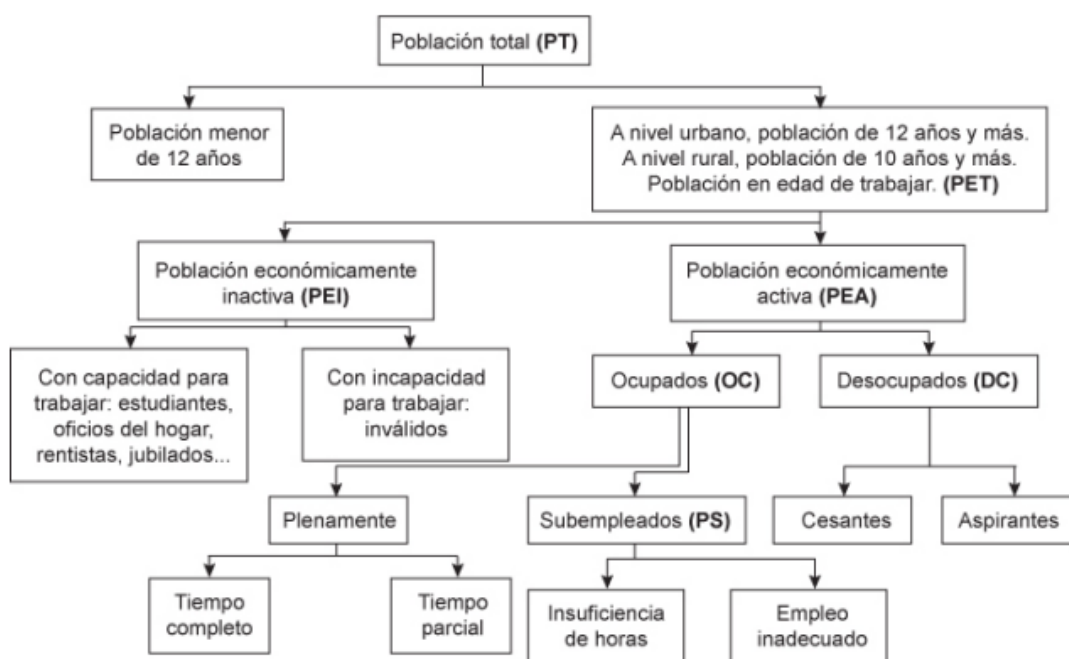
Población total **(PT)**

Población menor de 12 años

A nivel urbano, población de 12 años y más. A nivel rural, población de 10 años y más. Población en edad de trabajar. **(PET)**

Población económicamente inactiva **(PEI)**

Población económicamente activa **(PEA)**

Con capacidad para trabajar: estudiantes, oficios del hogar, rentistas, jubilados...

Con incapacidad para trabajar: inválidos

Ocupados **(OC)**

Desocupados **(DC)**

Plenamente

Subempleados **(PS)**

Cesantes

Aspirantes

Tiempo completo

Tiempo parcial

Insuficiencia de horas

Empleo inadecuado